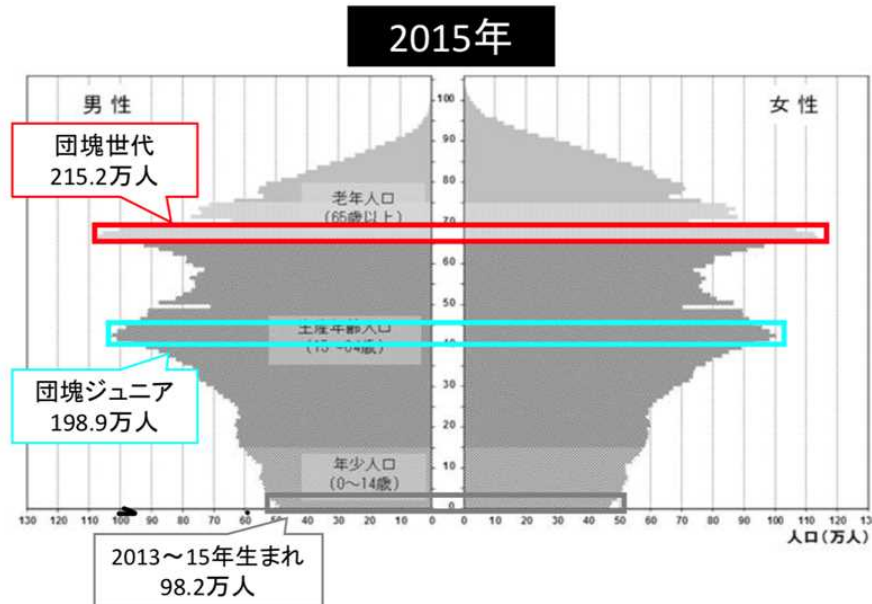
2015年

男性

女性

団塊世代
215.2万人

老年人口
(65歳以上)

生産年齢人口
(15~64歳)

団塊ジュニア
198.9万人

年少人口
(0~14歳)

2013～15年生まれ
98.2万人

100
90
80
70
60
50
40
30
20
10
0

130 120 110 100 90 80 70 60 50 40 30 20 10 0 0 10 20 30 40 50 60 70 80 90 100 110 120 130

人口(万人)